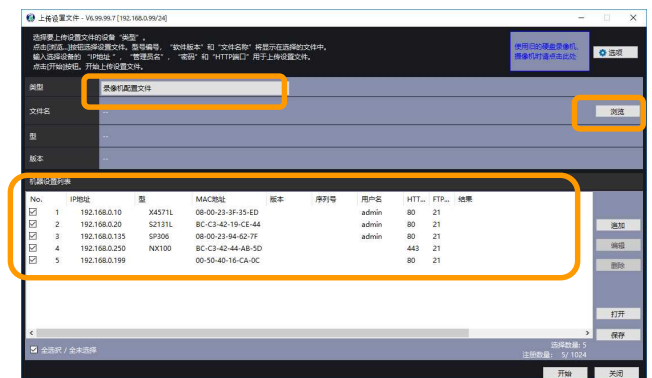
上传设置文件 - V6.99.99.7 [192.168.0.99/24]

选择要上传设置文件的设备"类型"。
点击[浏览...]按钮选择设置文件。型号编号、"软件版本"和"文件名称"将显示在选择的文件中。
输入选择设备的 "IP地址"、"管理员名"、"密码"和"HTTP端口"用于上传设置文件。
点击[开始]按钮，开始上传设置文件。

使用旧的硬盘录像机，摄像机时请点击此处

选项

类型 | 录像机配置文件
文件名 | --
浏览
型 | --
版本 | --

机器设置列表

| No. | IP地址 | 型 | MAC地址 | 版本 | 序列号 | 用户名 | HTT... | FTP... | 结果 |
|---|---|---|---|---|---|---|---|---|---|
| ☑ 1 | 192.168.0.10 | X4571L | 08-00-23-3F-35-ED | | | admin | 80 | 21 | |
| ☑ 2 | 192.168.0.20 | S2131L | BC-C3-42-19-CE-44 | | | admin | 80 | 21 | |
| ☑ 3 | 192.168.0.135 | SP306 | 08-00-23-94-62-7F | | | admin | 80 | 21 | |
| ☑ 4 | 192.168.0.250 | NX100 | BC-C3-42-44-AB-5D | | | | 443 | 21 | |
| ☑ 5 | 192.168.0.199 | | 00-50-40-16-CA-0C | | | | 80 | 21 | |

添加
编辑
删除
打开
保存

☑ 全选择 / 全未选择

选择数量: 5
注册数量: 5/ 1024

开始
关闭